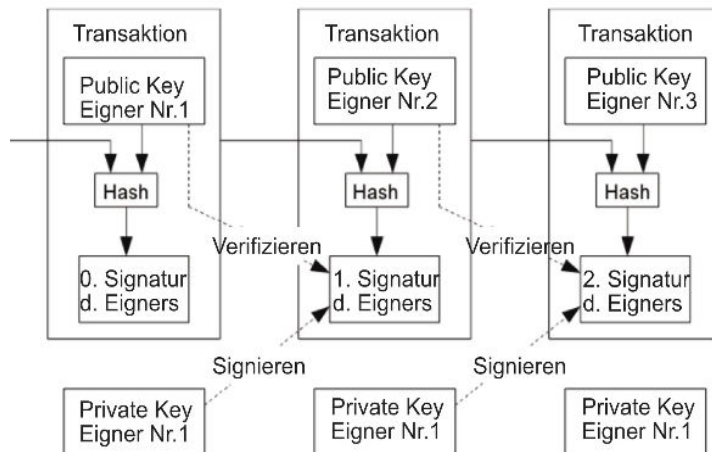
Transaktion

Public Key
Eigner Nr.1

Hash

0. Signatur
d. Eigners

Transaktion

Public Key
Eigner Nr.2

Hash

Verifizieren

1. Signatur
d. Eigners

Transaktion

Public Key
Eigner Nr.3

Hash

Verifizieren

2. Signatur
d. Eigners

Signieren

Signieren

Private Key
Eigner Nr.1

Private Key
Eigner Nr.1

Private Key
Eigner Nr.1